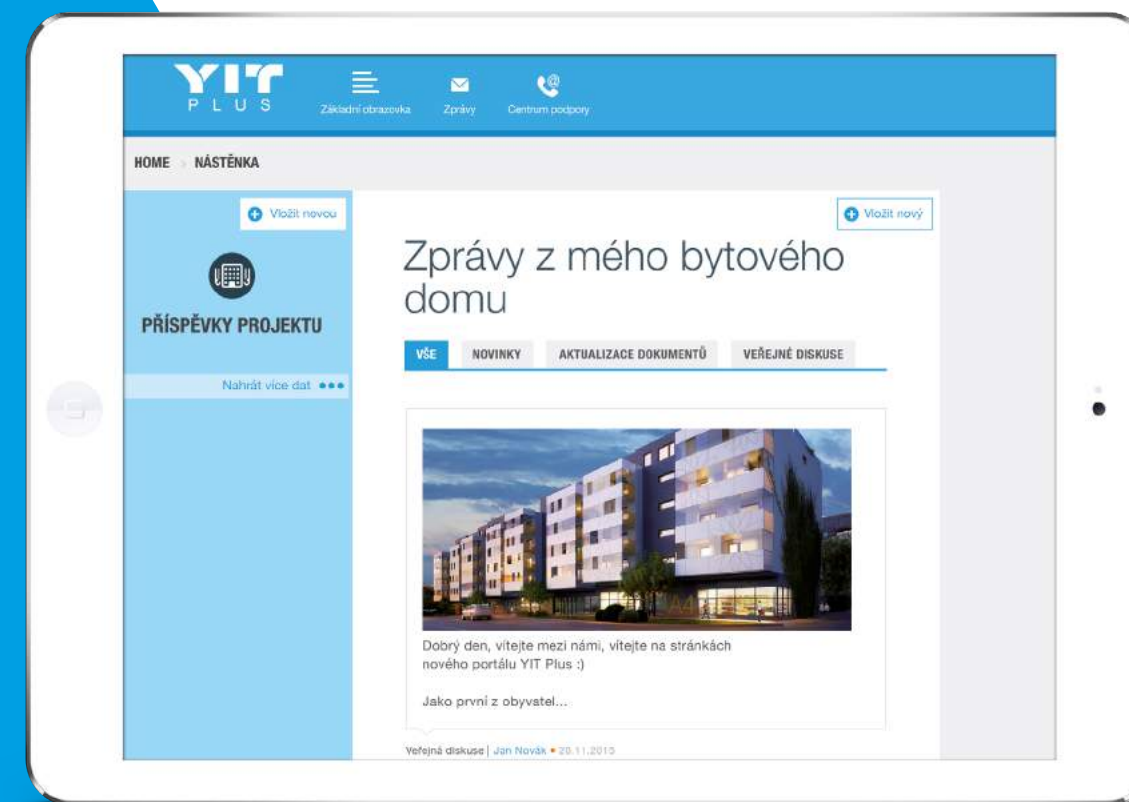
YIT PLUS

Základní obrazovka
Zprávy
Centrum podpory

HOME › NÁSTĚNKA

Vložit novou

PŘÍSPĚVKY PROJEKTU

Nahrát více dat

Vložit nový

Zprávy z mého bytového domu

VŠE
NOVINKY
AKTUALIZACE DOKUMENTŮ
VEŘEJNÉ DISKUSE

Dobrý den, vítejte mezi námi, vítejte na stránkách nového portálu YIT Plus :)

Jako první z obyvatel...

Veřejná diskuse | Jan Novák • 20.11.2015